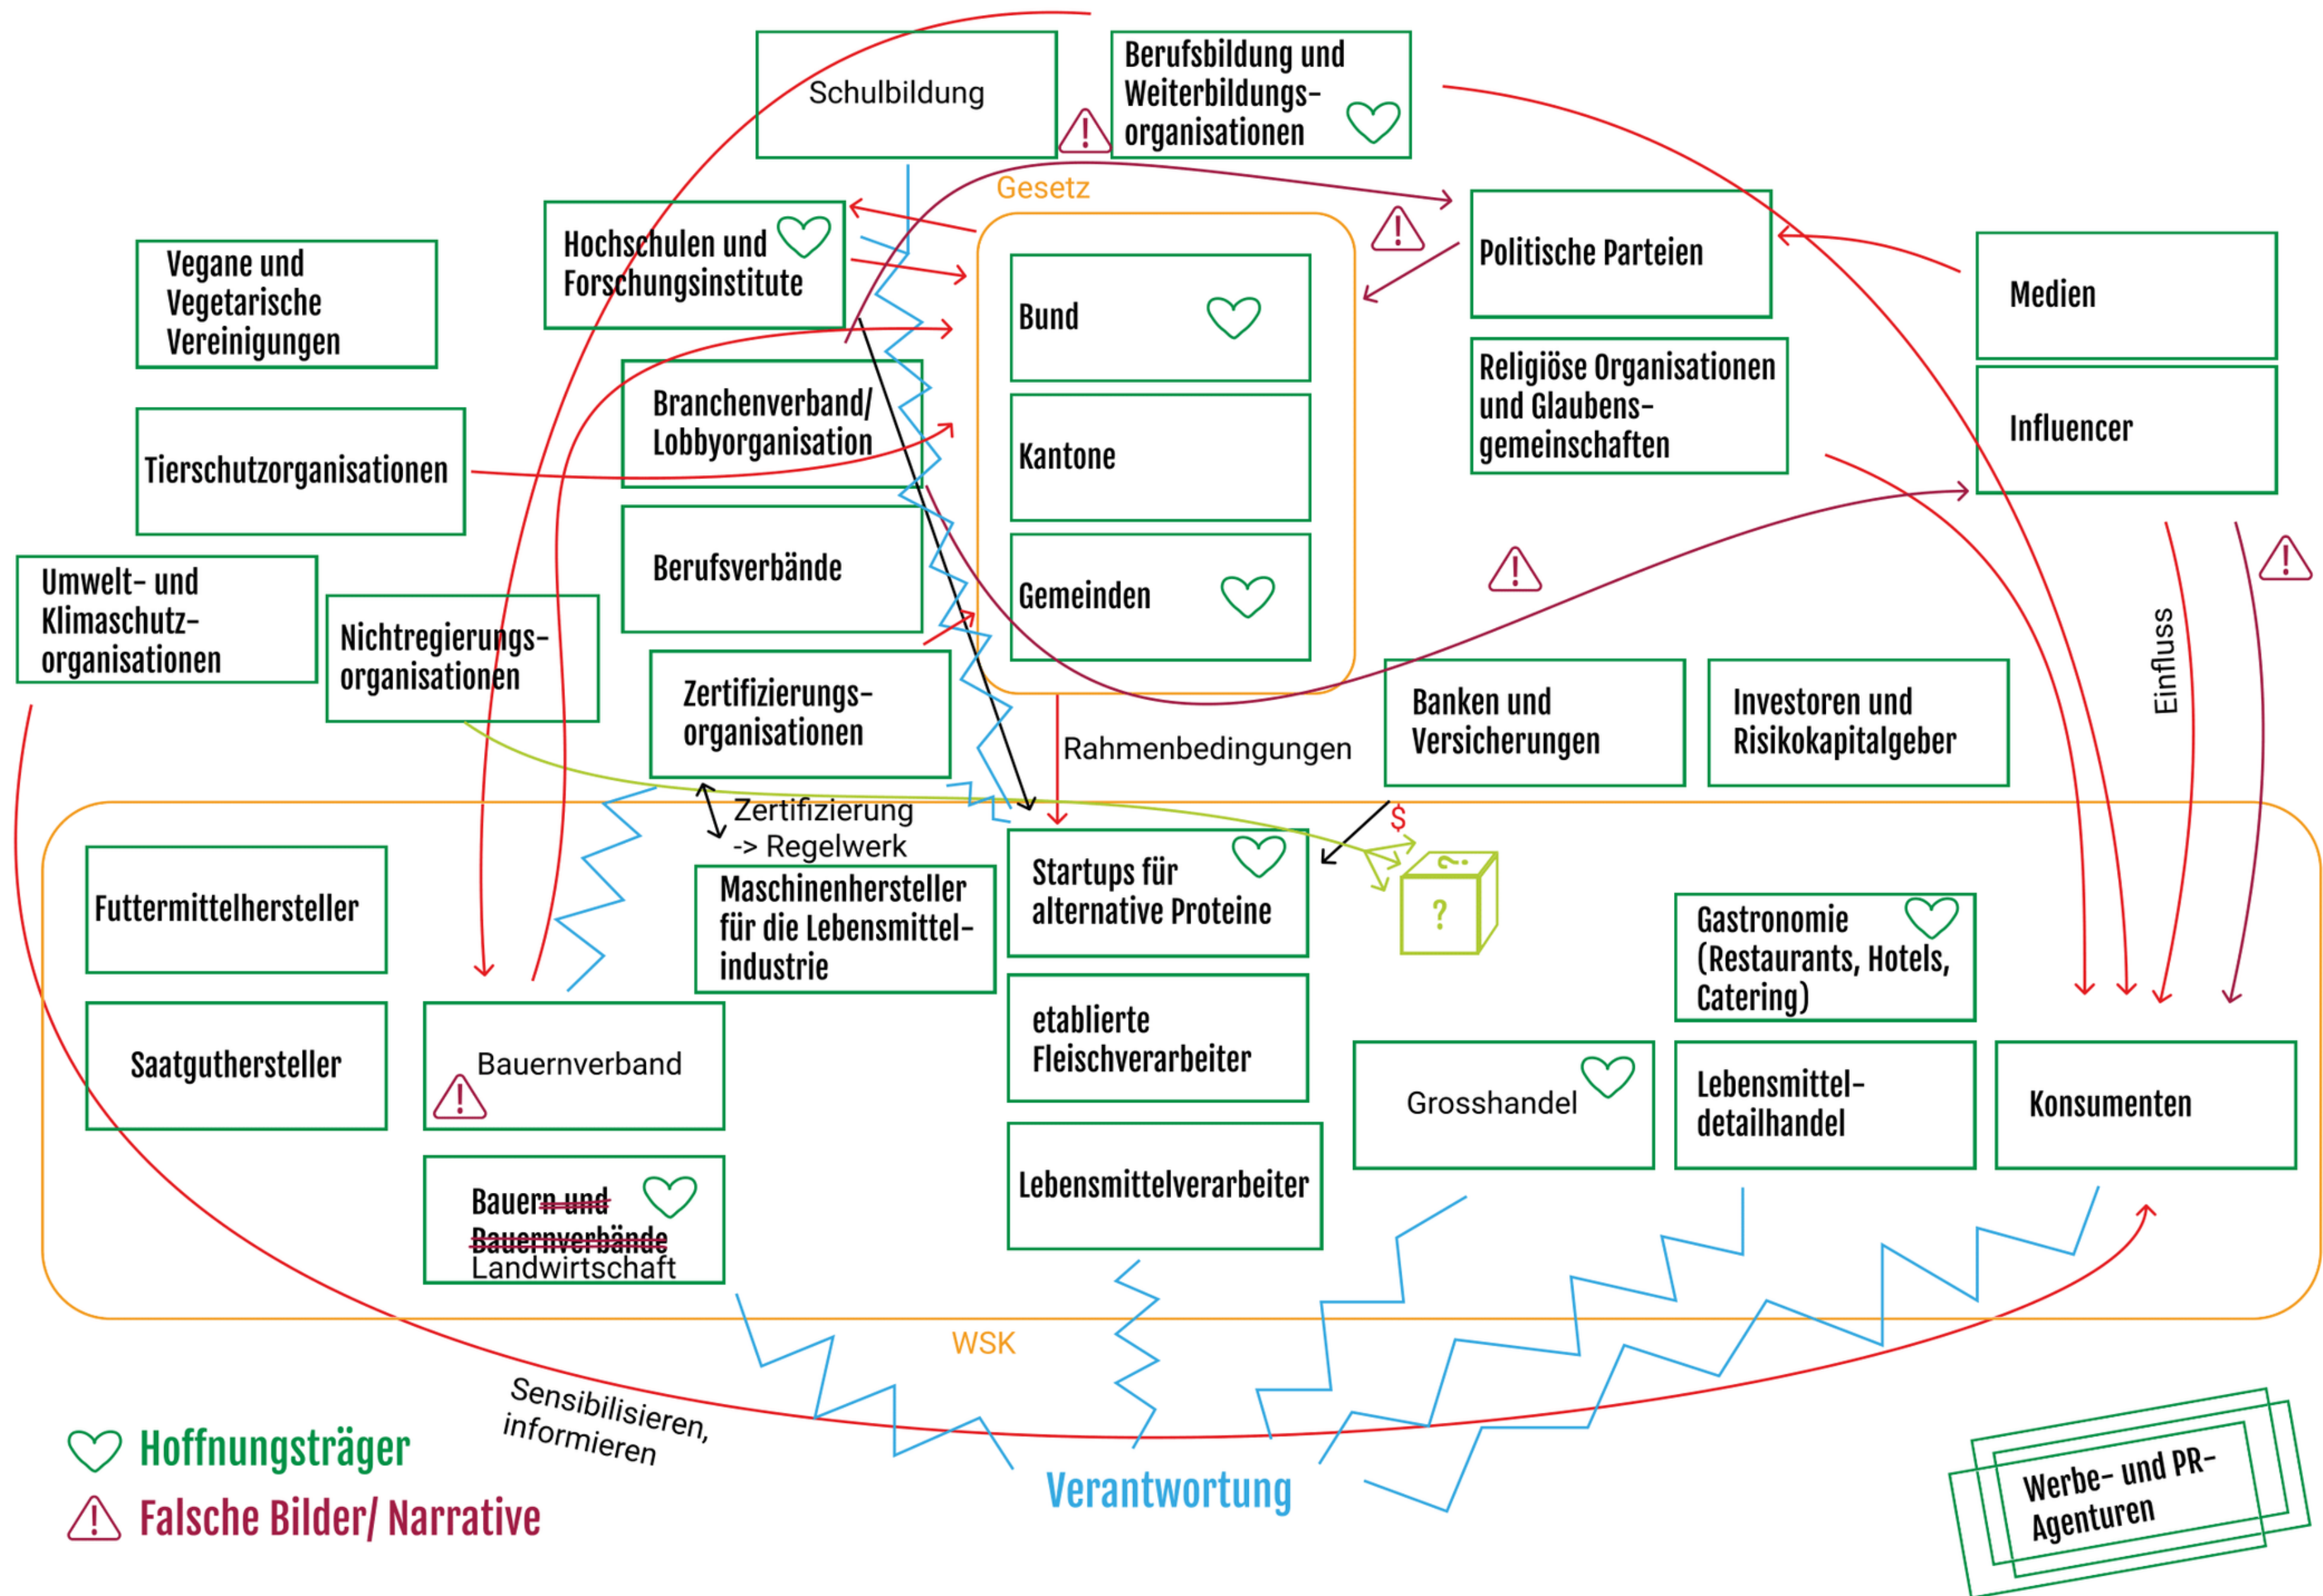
Schulbildung

Berufsbildung und Weiterbildungsorganisationen

Gesetz

Hochschulen und Forschungsinstitute

Vegane und Vegetarische Vereinigungen

Politische Parteien

Medien

Bund

Branchenverband/ Lobbyorganisation

Religiöse Organisationen und Glaubensgemeinschaften

Tierschutzorganisationen

Kantone

Influencer

Berufsverbände

Umwelt- und Klimaschutzorganisationen

Nichtregierungsorganisationen

Gemeinden

Einfluss

Zertifizierungsorganisationen

Rahmenbedingungen

Banken und Versicherungen

Investoren und Risikokapitalgeber

Zertifizierung -> Regelwerk

$

Futtermittelhersteller

Maschinenhersteller für die Lebensmittelindustrie

Startups für alternative Proteine

?

Gastronomie (Restaurants, Hotels, Catering)

etablierte Fleischverarbeiter

Saatguthersteller

Bauernverband

Grosshandel

Lebensmitteldetailhandel

Konsumenten

Bauern und Bauernverbände Landwirtschaft

Lebensmittelverarbeiter

WSK

Sensibilisieren, informieren

Hoffnungsträger

Falsche Bilder/ Narrative

Verantwortung

Werbe- und PR-Agenturen